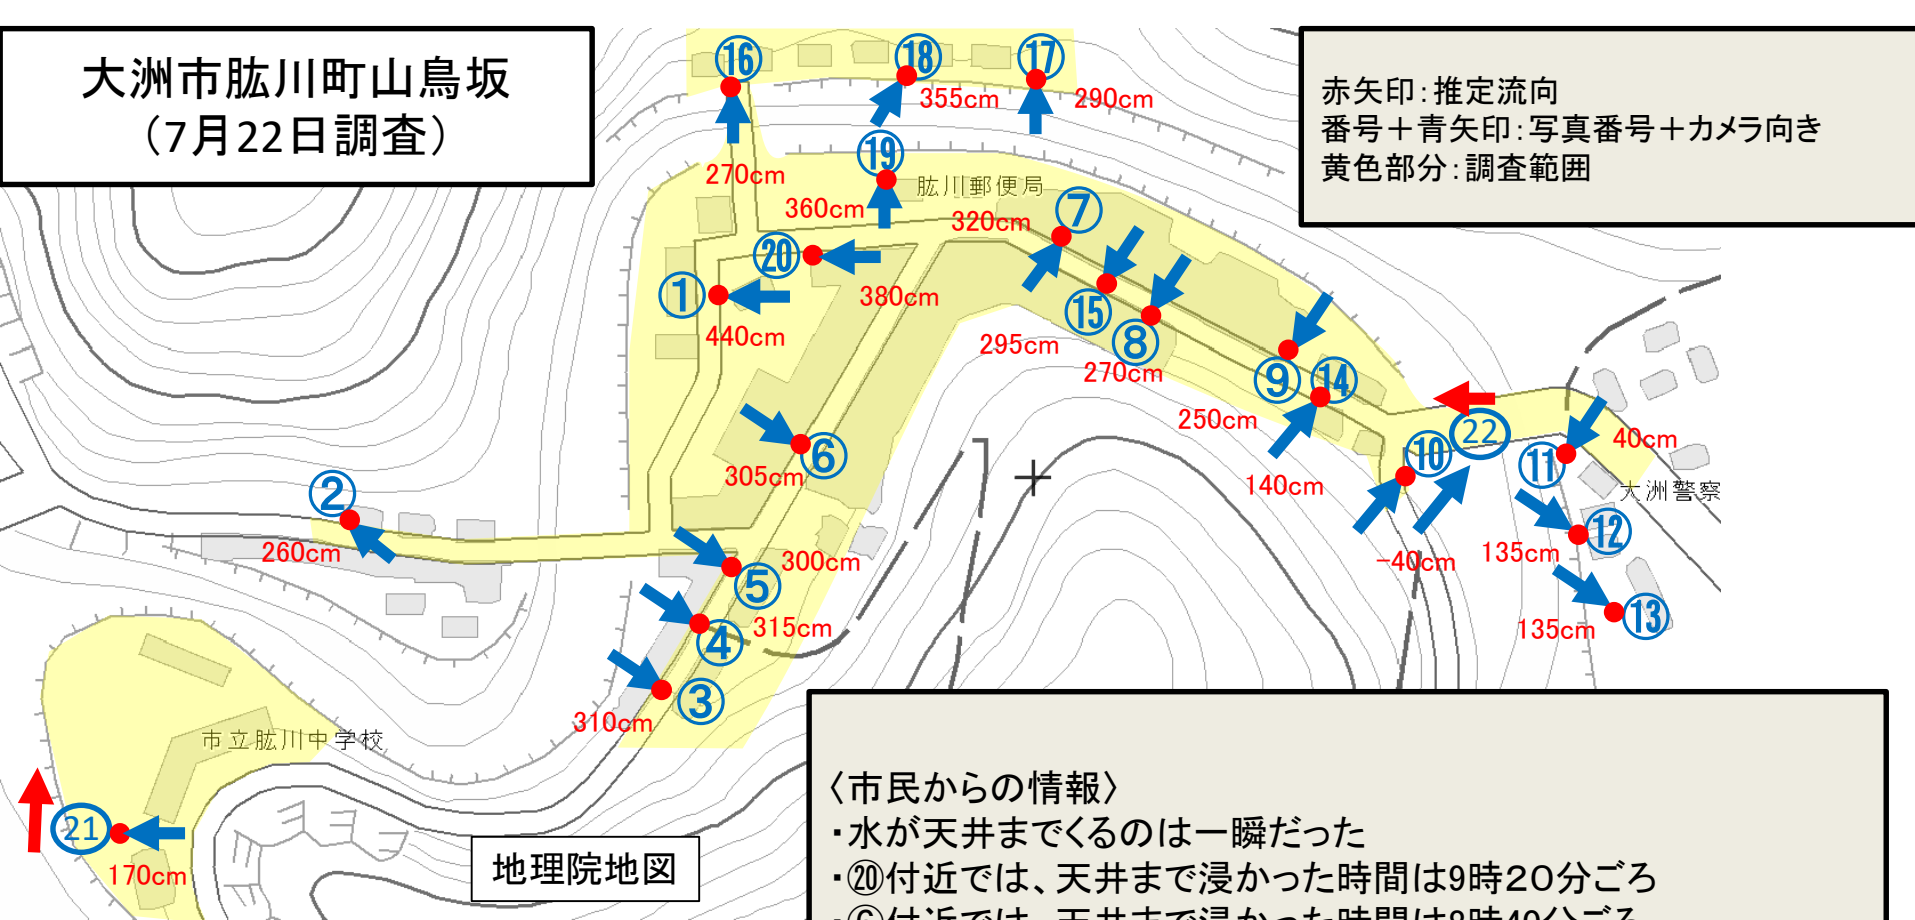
大洲市肱川町山鳥坂
（7月22日調査）

赤矢印：推定流向
番号＋青矢印：写真番号＋カメラ向き
黄色部分：調査範囲

⑯ ⑱ ⑰
355cm
290cm
270cm
⑲
肱川郵便局
360cm
320cm
⑦
⑳
380cm
①
440cm
⑮
⑧
295cm
270cm
⑨ ⑭
250cm
22
40cm
⑩
⑪
140cm
大洲警察
⑥
305cm
②
260cm
⑫
-40cm
135cm
300cm
⑤
⑬
135cm
315cm
④
③
310cm
市立肱川中学校
21
170cm
地理院地図

〈市民からの情報〉
・水が天井までくるのは一瞬だった
・⑳付近では、天井まで浸かった時間は9時20分ごろ
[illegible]